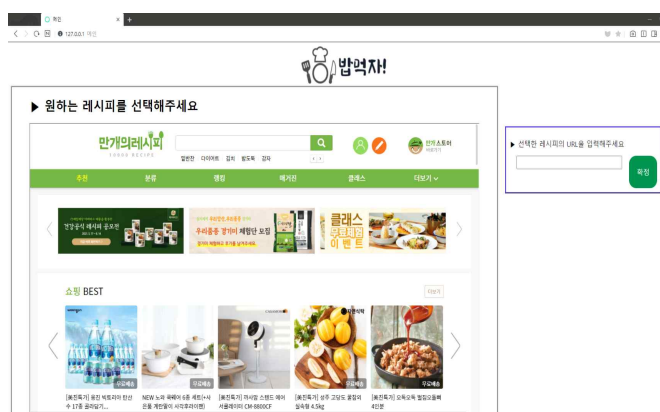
확인
127.0.0.1 메인

밥먹자!

▶ 원하는 레시피를 선택해주세요

만개의레시피
10000 RECIPE
밑반찬 다이어트 김치 밥도둑 감자
만개스토어

추천 분류 랭킹 매거진 클래스 더보기

건강공식 레시피 공모전
우리품종 쌀가루 체험단 모집
클래스 후기 이벤트

쇼핑 BEST
더보기
무료배송
무료배송
무료배송
무료배송
[특가] 동원 빅토리아 탄산수 17종 골라담기...
NEW 노와 쿡웨어 6종 세트(사은품 계란찜기 시직우리이븐)
[특가] 까사맘 스탠드 에어서큘레이터 CM-8800CF
[특가] 성주 고당도 꿀참외 실속형 4.5kg
[특가] 오독오독 쫄깃 닭똥집 4인분

▶ 선택한 레시피의 URL을 입력해주세요
확정